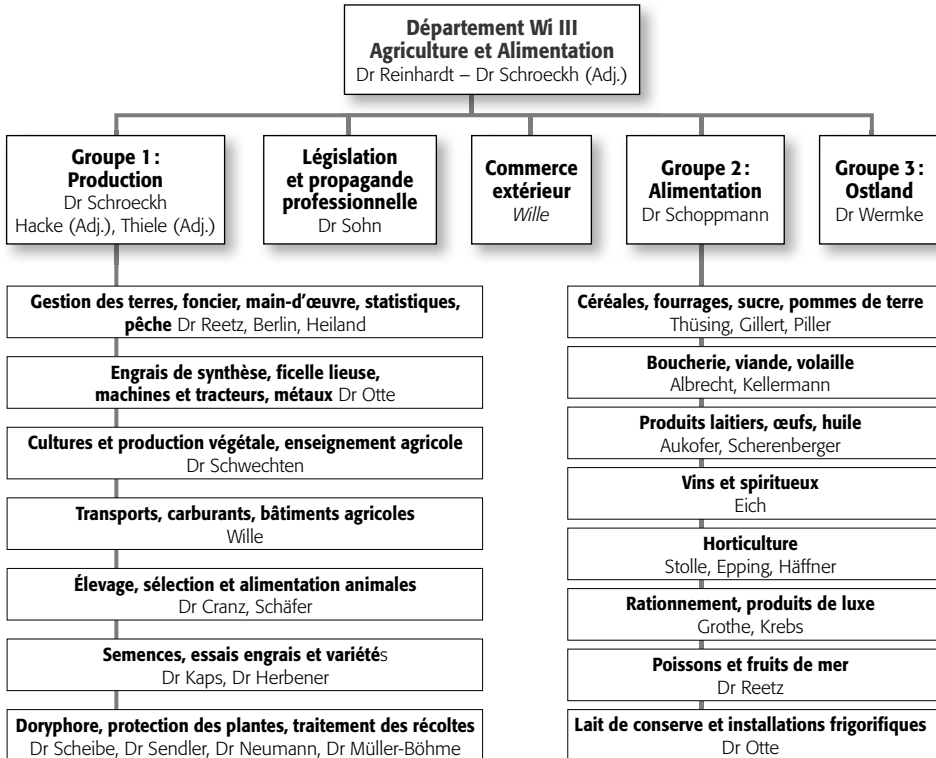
Département Wi III
Agriculture et Alimentation
Dr Reinhardt – Dr Schroeckh (Adj.)

Groupe 1 :
Production
Dr Schroeckh
Hacke (Adj.), Thiele (Adj.)

Législation
et propagande
professionnelle
Dr Sohn

Commerce
extérieur
Wille

Groupe 2 :
Alimentation
Dr Schoppmann

Groupe 3 :
Ostland
Dr Wermke

Gestion des terres, foncier, main-d'œuvre, statistiques, pêche Dr Reetz, Berlin, Heiland

Engrais de synthèse, ficelle lieuse, machines et tracteurs, métaux Dr Otte

Cultures et production végétale, enseignement agricole
Dr Schwechten

Transports, carburants, bâtiments agricoles
Wille

Élevage, sélection et alimentation animales
Dr Cranz, Schäfer

Semences, essais engrais et variétés
Dr Kaps, Dr Herbener

Doryphore, protection des plantes, traitement des récoltes
Dr Scheibe, Dr Sendler, Dr Neumann, Dr Müller-Böhme

Céréales, fourrages, sucre, pommes de terre
Thüsing, Gillert, Piller

Boucherie, viande, volaille
Albrecht, Kellermann

Produits laitiers, œufs, huile
Aukofer, Scherenberger

Vins et spiritueux
Eich

Horticulture
Stolle, Epping, Häffner

Rationnement, produits de luxe
Grothe, Krebs

Poissons et fruits de mer
Dr Reetz

Lait de conserve et installations frigorifiques
Dr Otte